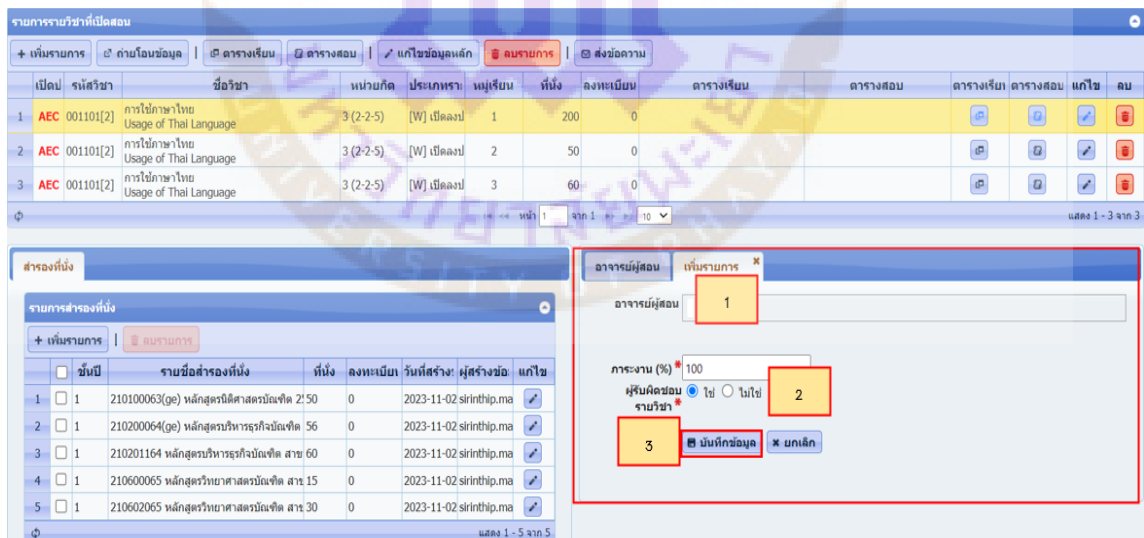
รายการรายวิชาที่เปิดสอน

+ เพิ่มรายการ | ถ่ายโอนข้อมูล | ตารางเรียน | ตารางสอบ | แก้ไขข้อมูลหลัก | ลบรายการ | ส่งข้อความ

| | เปิดป | รหัสวิชา | ชื่อวิชา | หน่วยกิต | ประเภทรา | หมู่เรียน | ที่นั่ง | ลงทะเบียน | ตารางเรียน | ตารางสอบ | ตารางเรีย | ตารางสอบ | แก้ไข | ลบ |
|---|---|---|---|---|---|---|---|---|---|---|---|---|---|---|
| 1 | AEC | 001101[2] | การใช้ภาษาไทย Usage of Thai Language | 3 (2-2-5) | [W] เปิดลงป | 1 | 200 | 0 | | | | | | |
| 2 | AEC | 001101[2] | การใช้ภาษาไทย Usage of Thai Language | 3 (2-2-5) | [W] เปิดลงป | 2 | 50 | 0 | | | | | | |
| 3 | AEC | 001101[2] | การใช้ภาษาไทย Usage of Thai Language | 3 (2-2-5) | [W] เปิดลงป | 3 | 60 | 0 | | | | | | |

หน้า 1 จาก 1 10
แสดง 1 - 3 จาก 3

สำรองที่นั่ง

รายการสำรองที่นั่ง

+ เพิ่มรายการ | ลบรายการ

| | | ชั้นปี | รายชื่อสำรองที่นั่ง | ที่นั่ง | ลงทะเบีย | วันที่สร้าง | ผู้สร้างข้อ | แก้ไข |
|---|---|---|---|---|---|---|---|---|
| 1 | | 1 | 210100063(ge) หลักสูตรนิติศาสตรบัณฑิต 2 | 50 | 0 | 2023-11-02 | sirinthip.ma | |
| 2 | | 1 | 210200064(ge) หลักสูตรบริหารธุรกิจบัณฑิต | 56 | 0 | 2023-11-02 | sirinthip.ma | |
| 3 | | 1 | 210201164 หลักสูตรบริหารธุรกิจบัณฑิต สาข | 60 | 0 | 2023-11-02 | sirinthip.ma | |
| 4 | | 1 | 210600065 หลักสูตรวิทยาศาสตรบัณฑิต สาข | 15 | 0 | 2023-11-02 | sirinthip.ma | |
| 5 | | 1 | 210602065 หลักสูตรวิทยาศาสตรบัณฑิต สาข | 30 | 0 | 2023-11-02 | sirinthip.ma | |

แสดง 1 - 5 จาก 5

อาจารย์ผู้สอน | เพิ่มรายการ

อาจารย์ผู้สอน
1

ภาระงาน (%) * 100
ผู้รับผิดชอบรายวิชา * ใช่ ไม่ใช่
2

3
บันทึกข้อมูล | ยกเลิก